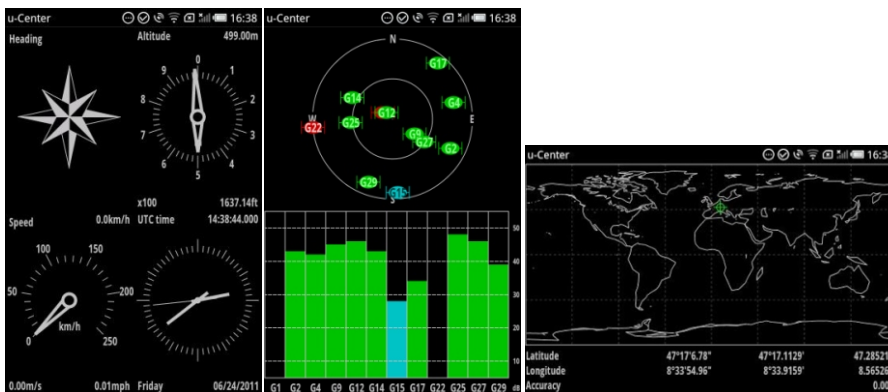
u-Center 16:38

Heading

Altitude 499.00m

9 0 1 8 2 7 3 6 4 5

x100 1637.14ft

Speed 0.0km/h

UTC time 14:38:44.000

100 150 50 200 0 250 km/h

0.00m/s 0.01mph

Friday 06/24/2011

u-Center 16:38

N W E S

G17 G14 G4 G22 G12 G25 G9 G27 G2 G29 G15

50 40 30 20 10

G1 G2 G4 G9 G12 G14 G15 G17 G22 G25 G27 G29 dB

u-Center 16:3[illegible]

Latitude 47°17'6.78" 47°17.1129' 47.2852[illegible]

Longitude 8°33'54.96" 8°33.9159' 8.5652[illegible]

Accuracy 0.0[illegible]